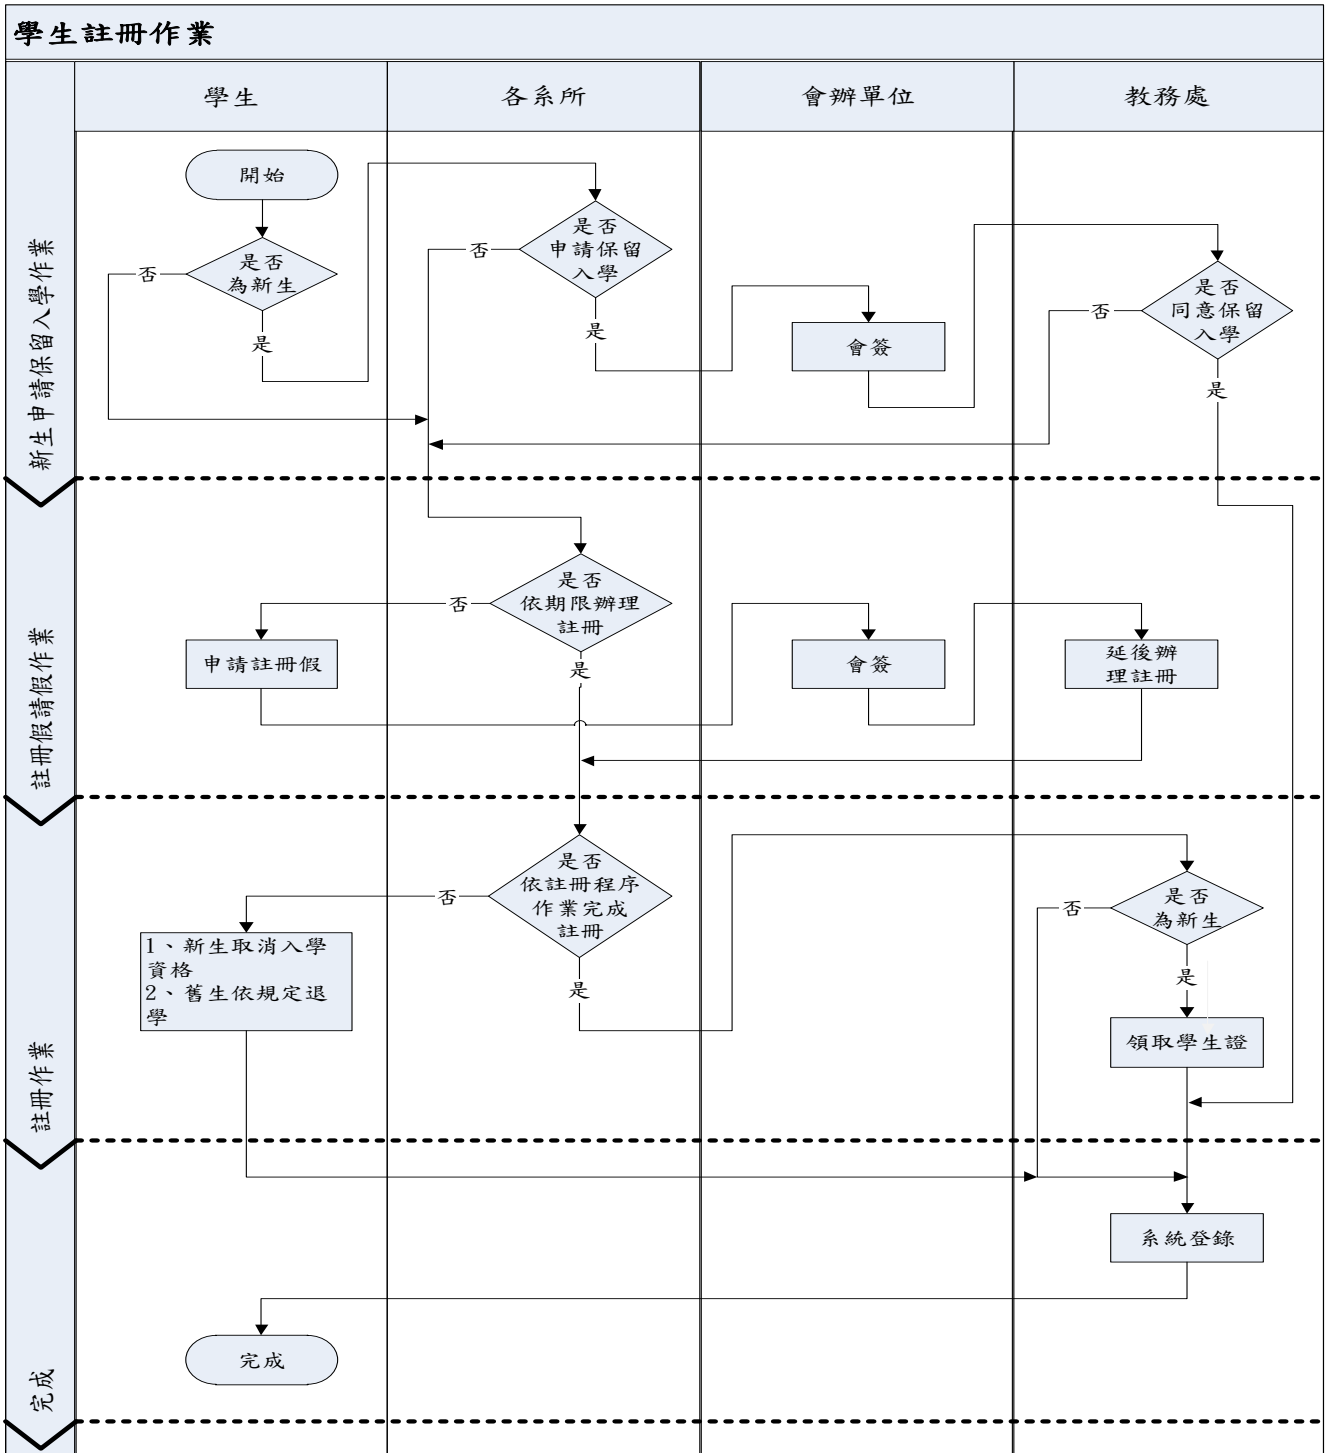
學生註冊作業

學生

各系所

會辦單位

教務處

新生申請保留入學作業

開始

是否為新生

否

是

是否申請保留入學

否

是

會簽

是否同意保留入學

否

是

註冊假請假作業

是否依期限辦理註冊

否

是

申請註冊假

會簽

延後辦理註冊

註冊作業

是否依註冊程序作業完成註冊

否

是

1、新生取消入學資格
2、舊生依規定退學

是否為新生

否

是

領取學生證

系統登錄

完成

完成